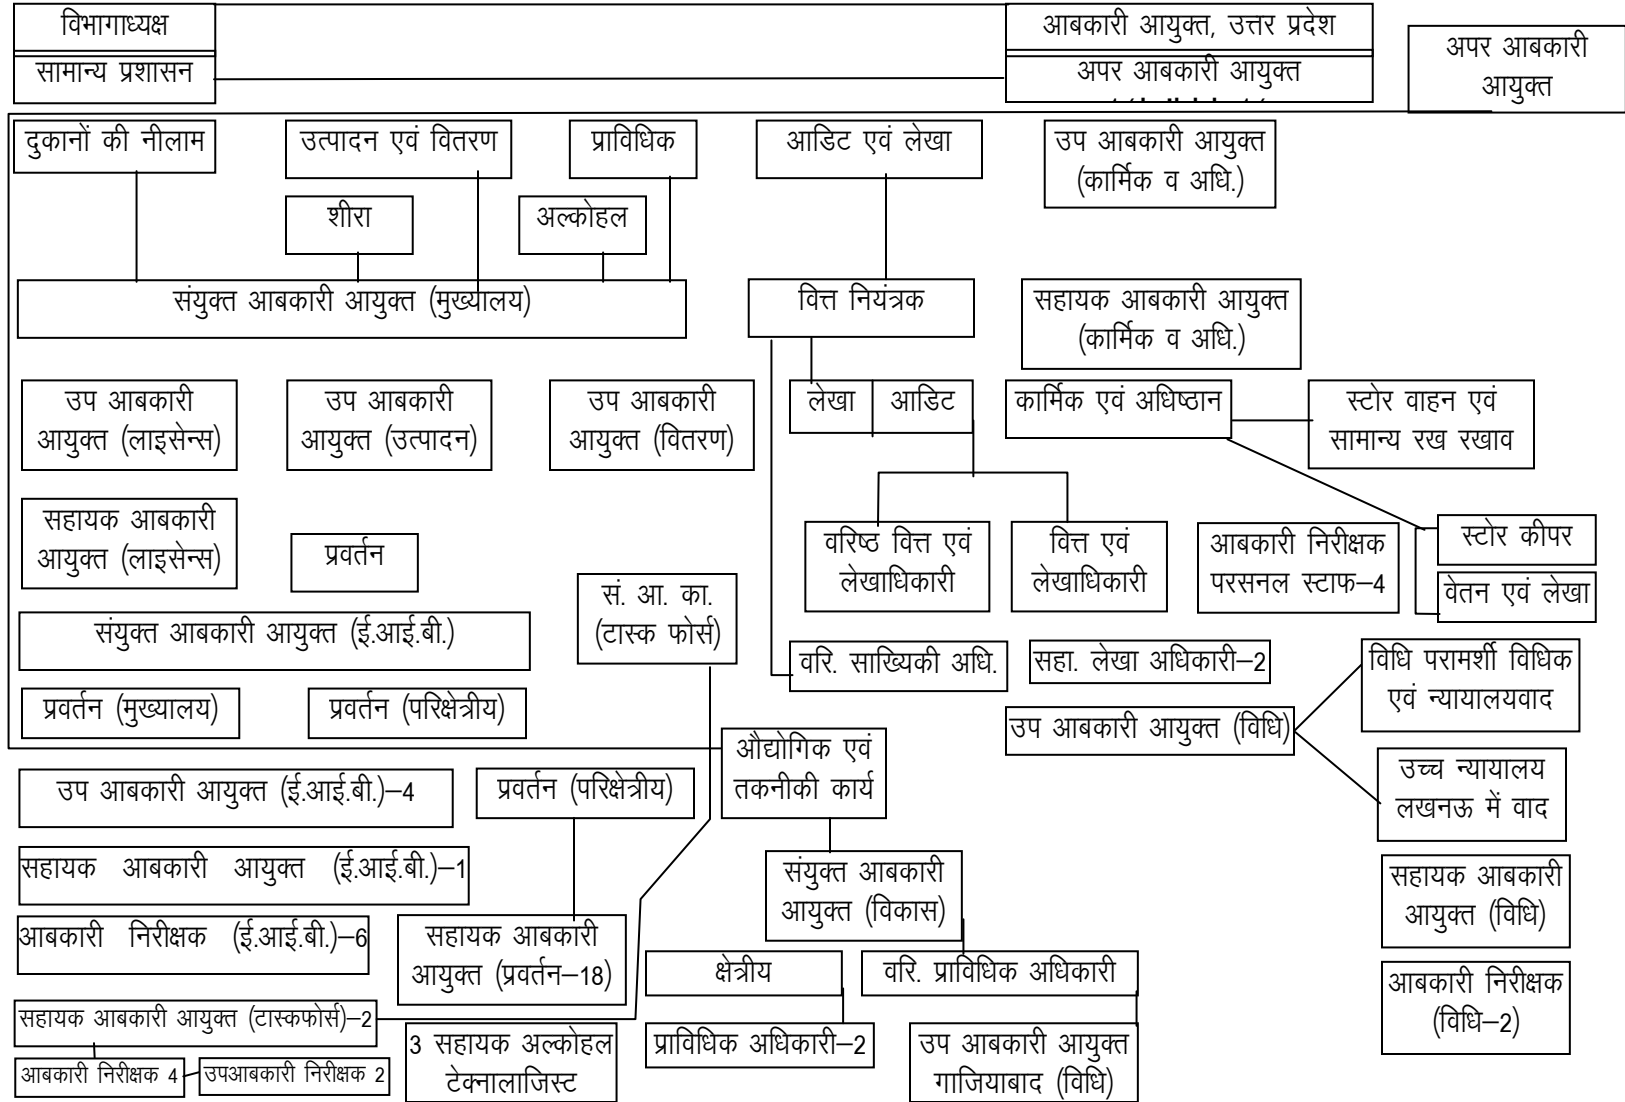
विभागाध्यक्ष

सामान्य प्रशासन

आबकारी आयुक्त, उत्तर प्रदेश

अपर आबकारी आयुक्त

अपर आबकारी आयुक्त

दुकानों की नीलाम

उत्पादन एवं वितरण

प्राविधिक

आडिट एवं लेखा

उप आबकारी आयुक्त (कार्मिक व अधि.)

शीरा

अल्कोहल

संयुक्त आबकारी आयुक्त (मुख्यालय)

वित्त नियंत्रक

सहायक आबकारी आयुक्त (कार्मिक व अधि.)

उप आबकारी आयुक्त (लाइसेन्स)

उप आबकारी आयुक्त (उत्पादन)

उप आबकारी आयुक्त (वितरण)

लेखा

आडिट

कार्मिक एवं अधिष्ठान

स्टोर वाहन एवं सामान्य रख रखाव

सहायक आबकारी आयुक्त (लाइसेन्स)

प्रवर्तन

वरिष्ठ वित्त एवं लेखाधिकारी

वित्त एवं लेखाधिकारी

आबकारी निरीक्षक परसनल स्टाफ–4

स्टोर कीपर

वेतन एवं लेखा

सं. आ. का. (टास्क फोर्स)

संयुक्त आबकारी आयुक्त (ई.आई.बी.)

वरि. साख्यिकी अधि.

सहा. लेखा अधिकारी–2

विधि परामर्शी विधिक एवं न्यायालयवाद

प्रवर्तन (मुख्यालय)

प्रवर्तन (परिक्षेत्रीय)

उप आबकारी आयुक्त (विधि)

औद्योगिक एवं तकनीकी कार्य

उच्च न्यायालय लखनऊ में वाद

उप आबकारी आयुक्त (ई.आई.बी.)–4

प्रवर्तन (परिक्षेत्रीय)

सहायक आबकारी आयुक्त (ई.आई.बी.)–1

संयुक्त आबकारी आयुक्त (विकास)

सहायक आबकारी आयुक्त (विधि)

आबकारी निरीक्षक (ई.आई.बी.)–6

सहायक आबकारी आयुक्त (प्रवर्तन–18)

क्षेत्रीय

वरि. प्राविधिक अधिकारी

आबकारी निरीक्षक (विधि–2)

सहायक आबकारी आयुक्त (टास्कफोर्स)–2

3 सहायक अल्कोहल टेक्नालाजिस्ट

प्राविधिक अधिकारी–2

उप आबकारी आयुक्त गाजियाबाद (विधि)

आबकारी निरीक्षक 4

उपआबकारी निरीक्षक 2